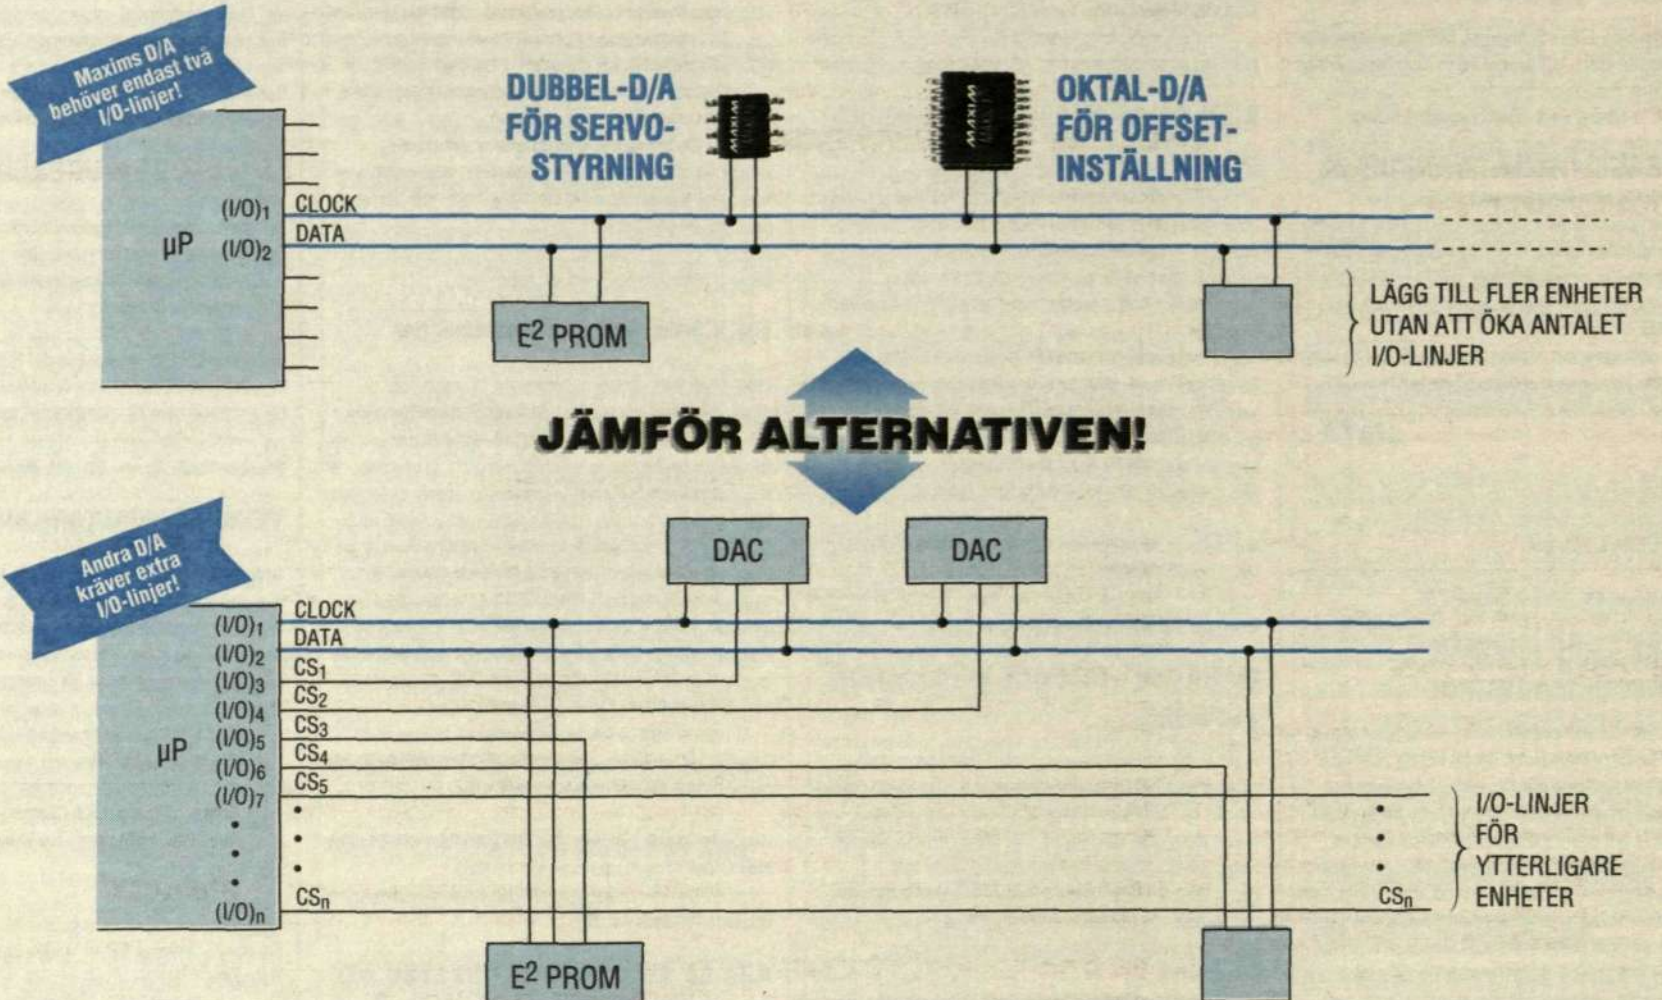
Maxims D/A behöver endast två I/O-linjer!

DUBBEL-D/A FÖR SERVO-STYRNING

OKTAL-D/A FÖR OFFSET-INSTÄLLNING

μP

$(I/O)_1$ CLOCK
$(I/O)_2$ DATA

$E^2$ PROM

LÄGG TILL FLER ENHETER UTAN ATT ÖKA ANTALET I/O-LINJER

JÄMFÖR ALTERNATIVEN!

Andra D/A kräver extra I/O-linjer!

DAC

DAC

μP

$(I/O)_1$ CLOCK
$(I/O)_2$ DATA
$(I/O)_3$ $CS_1$
$(I/O)_4$ $CS_2$
$(I/O)_5$ $CS_3$
$(I/O)_6$ $CS_4$
$(I/O)_7$ $CS_5$
$(I/O)_n$ $CS_n$

$CS_n$

I/O-LINJER FÖR YTTERLIGARE ENHETER

$E^2$ PROM